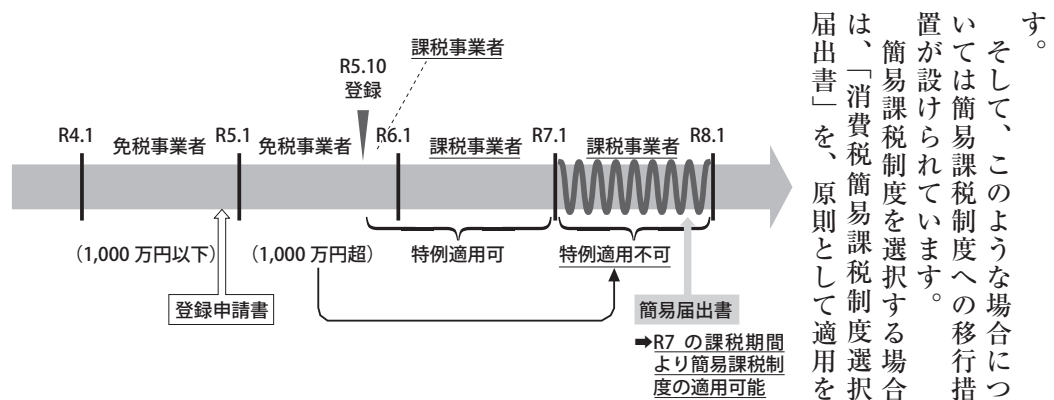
R5.10
登録

課税事業者

R4.1　免税事業者　R5.1　免税事業者　R6.1　課税事業者　R7.1　課税事業者　R8.1

（1,000 万円以下）　（1,000 万円超）　特例適用可　特例適用不可

登録申請書

簡易届出書

➡R7 の課税期間より簡易課税制度の適用可能

す。
そして、このような場合については簡易課税制度への移行措置が設けられています。
簡易課税制度を選択する場合は、「消費税簡易課税制度選択届出書」を、原則として適用を